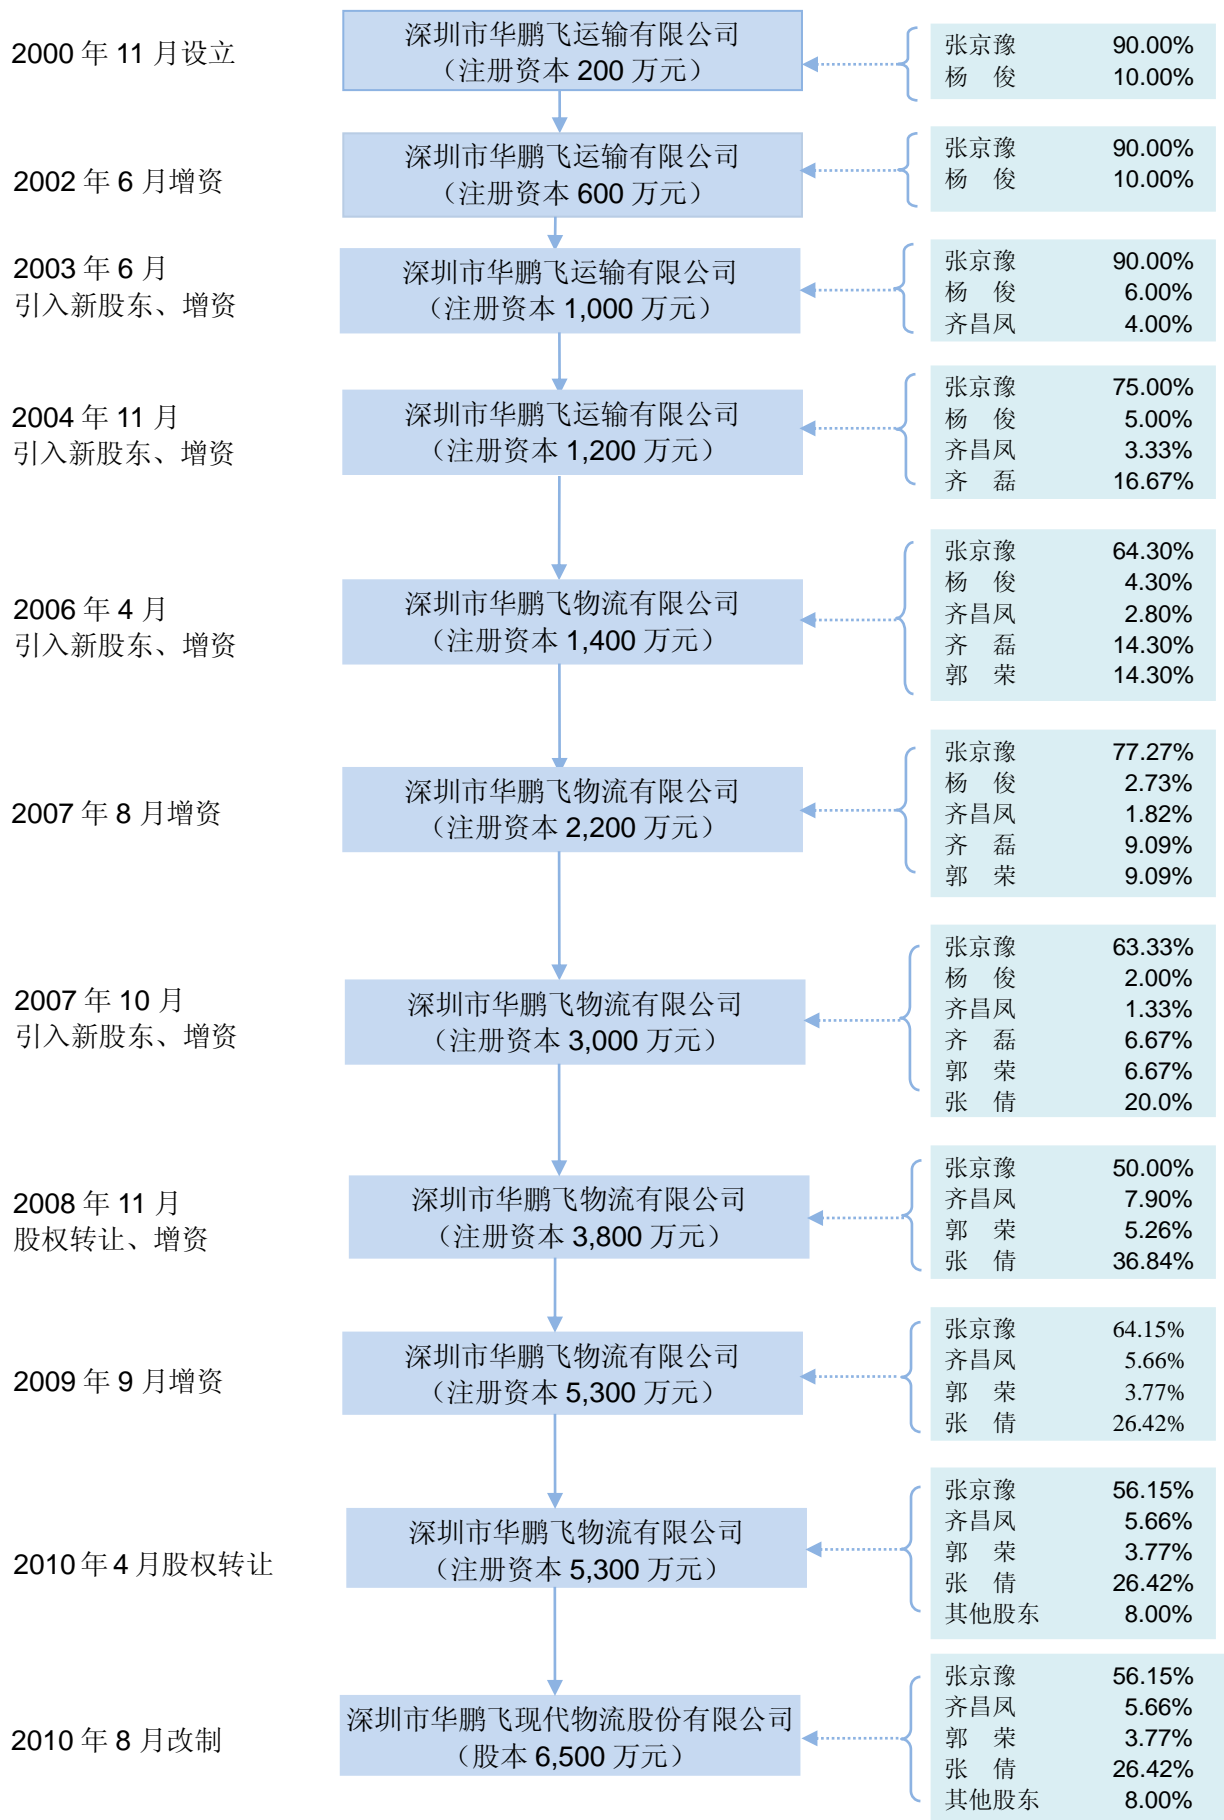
2000 年 11 月设立

深圳市华鹏飞运输有限公司
（注册资本 200 万元）

张京豫 90.00%
杨 俊 10.00%

2002 年 6 月增资

深圳市华鹏飞运输有限公司
（注册资本 600 万元）

张京豫 90.00%
杨 俊 10.00%

2003 年 6 月
引入新股东、增资

深圳市华鹏飞运输有限公司
（注册资本 1,000 万元）

张京豫 90.00%
杨 俊 6.00%
齐昌凤 4.00%

2004 年 11 月
引入新股东、增资

深圳市华鹏飞运输有限公司
（注册资本 1,200 万元）

张京豫 75.00%
杨 俊 5.00%
齐昌凤 3.33%
齐 磊 16.67%

2006 年 4 月
引入新股东、增资

深圳市华鹏飞物流有限公司
（注册资本 1,400 万元）

张京豫 64.30%
杨 俊 4.30%
齐昌凤 2.80%
齐 磊 14.30%
郭 荣 14.30%

2007 年 8 月增资

深圳市华鹏飞物流有限公司
（注册资本 2,200 万元）

张京豫 77.27%
杨 俊 2.73%
齐昌凤 1.82%
齐 磊 9.09%
郭 荣 9.09%

2007 年 10 月
引入新股东、增资

深圳市华鹏飞物流有限公司
（注册资本 3,000 万元）

张京豫 63.33%
杨 俊 2.00%
齐昌凤 1.33%
齐 磊 6.67%
郭 荣 6.67%
张 倩 20.0%

2008 年 11 月
股权转让、增资

深圳市华鹏飞物流有限公司
（注册资本 3,800 万元）

张京豫 50.00%
齐昌凤 7.90%
郭 荣 5.26%
张 倩 36.84%

2009 年 9 月增资

深圳市华鹏飞物流有限公司
（注册资本 5,300 万元）

张京豫 64.15%
齐昌凤 5.66%
郭 荣 3.77%
张 倩 26.42%

2010 年 4 月股权转让

深圳市华鹏飞物流有限公司
（注册资本 5,300 万元）

张京豫 56.15%
齐昌凤 5.66%
郭 荣 3.77%
张 倩 26.42%
其他股东 8.00%

2010 年 8 月改制

深圳市华鹏飞现代物流股份有限公司
（股本 6,500 万元）

张京豫 56.15%
齐昌凤 5.66%
郭 荣 3.77%
张 倩 26.42%
其他股东 8.00%